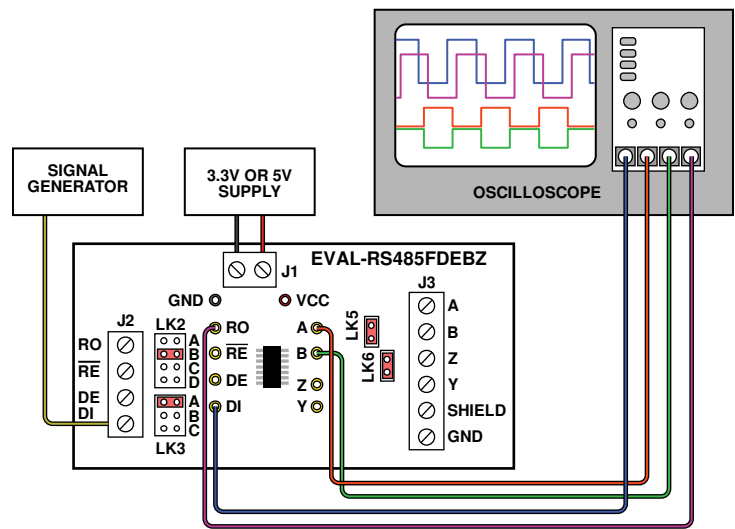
SIGNAL GENERATOR

3.3V OR 5V SUPPLY

OSCILLOSCOPE

EVAL-RS485FDEBZ

J1

GND

VCC

J2

RO
$\overline{RE}$
DE
DI

LK2
A
B
C
D

LK3
A
B
C

RO
$\overline{RE}$
DE
DI

A
B
Z
Y

LK5
LK6

J3
A
B
Z
Y
SHIELD
GND